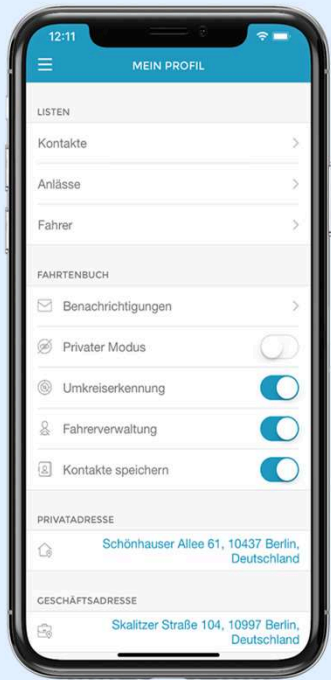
12:11

MEIN PROFIL

LISTEN

Kontakte

Anlässe

Fahrer

FAHRTENBUCH

Benachrichtigungen

Privater Modus

Umkreiserkennung

Fahrerverwaltung

Kontakte speichern

PRIVATADRESSE

Schönhauser Allee 61, 10437 Berlin, Deutschland

GESCHÄFTSADRESSE

Skalitzer Straße 104, 10997 Berlin, Deutschland